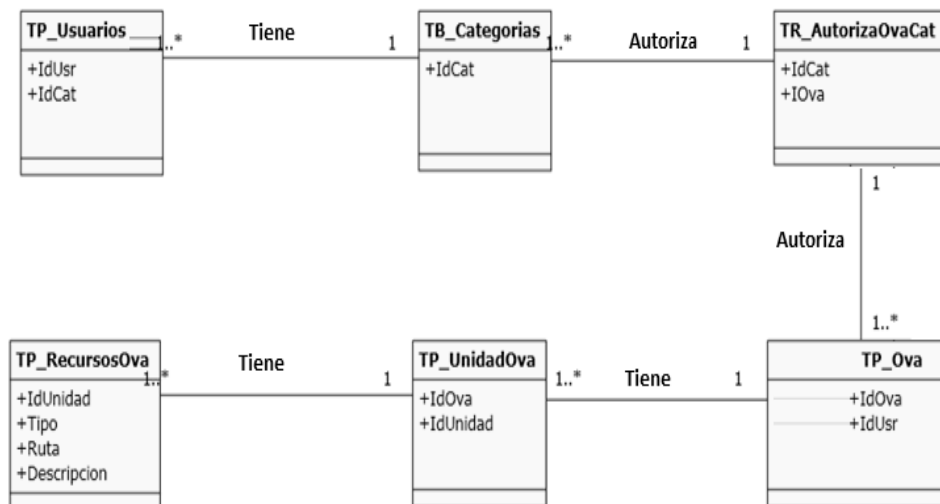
TP_Usuarios
+IdUsr
+IdCat

1..*
Tiene
1

TB_Categorias
+IdCat

1..*
Autoriza
1

TR_AutorizaOvaCat
+IdCat
+IOva

1
Autoriza
1..*

TP_RecursosOva
+IdUnidad
+Tipo
+Ruta
+Descripcion

1..*
Tiene
1

TP_UnidadOva
+IdOva
+IdUnidad

1..*
Tiene
1

TP_Ova
+IdOva
+IdUsr